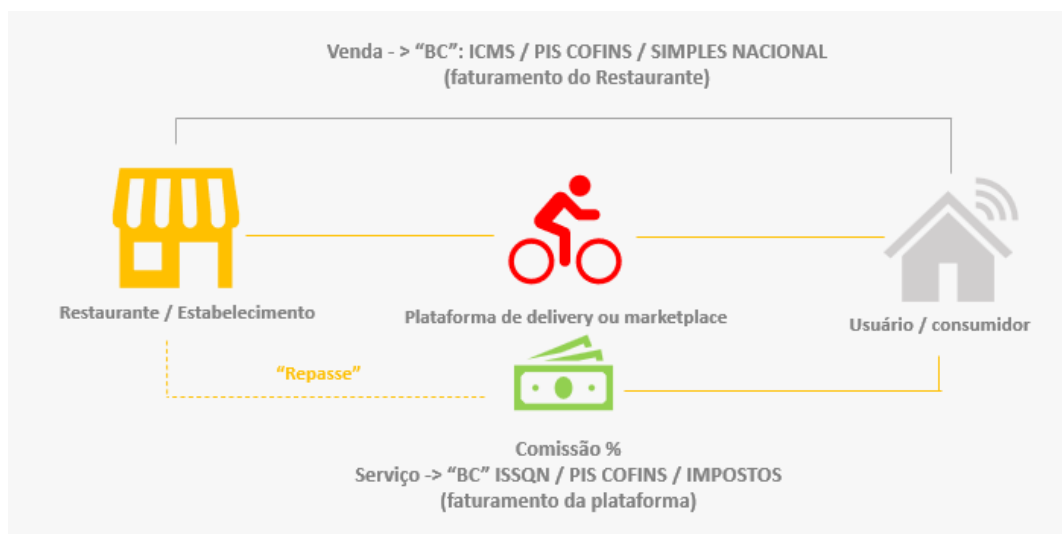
Venda - > “BC”: ICMS / PIS COFINS / SIMPLES NACIONAL
(faturamento do Restaurante)

Restaurante / Estabelecimento

Plataforma de delivery ou marketplace

Usuário / consumidor

“Repasse”

Comissão %
Serviço -> “BC” ISSQN / PIS COFINS / IMPOSTOS
(faturamento da plataforma)